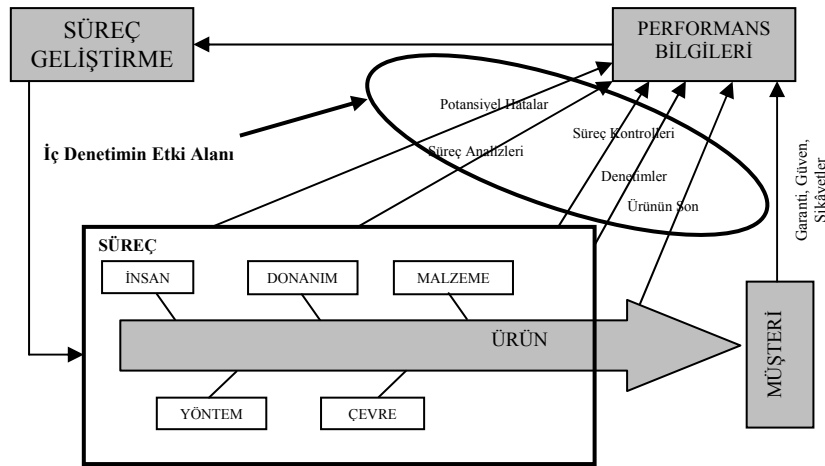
SÜREÇ GELİŞTİRME

PERFORMANS BİLGİLERİ

Potansiyel Hatalar

İç Denetimin Etki Alanı

Süreç Analizleri

Süreç Kontrolleri

Denetimler

Ürünün Son

Garanti, Güven, Şikâyetler

SÜREÇ

İNSAN

DONANIM

MALZEME

ÜRÜN

YÖNTEM

ÇEVRE

MÜŞTERİ